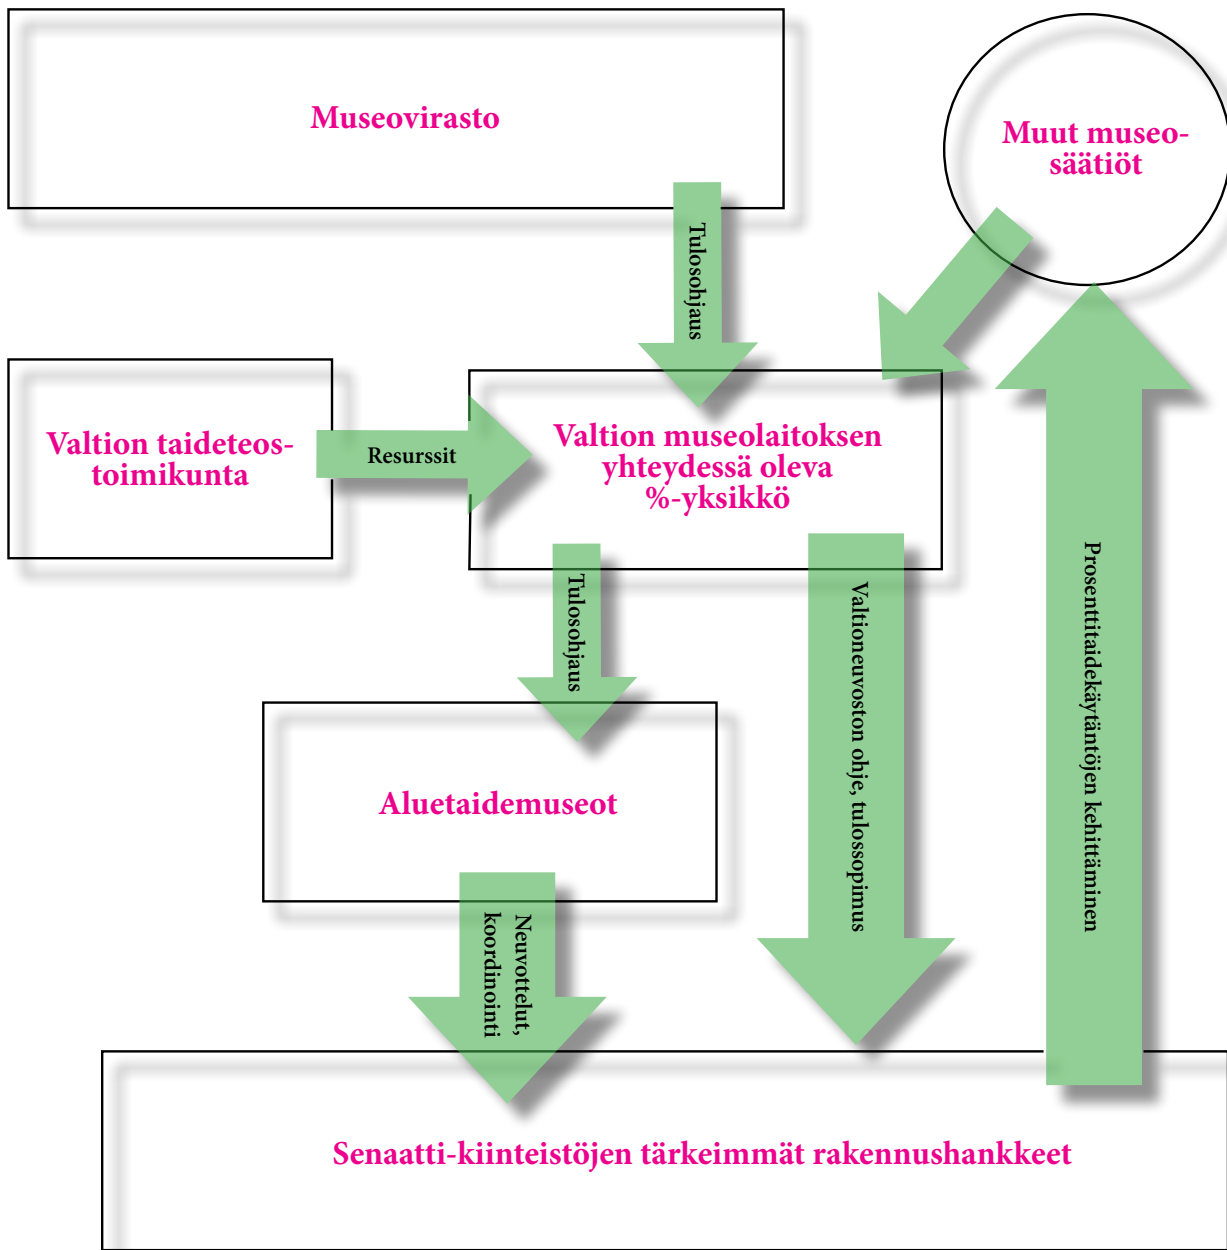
Museovirasto

Muut museosäätiöt

Tulosohjaus

Valtion taideteostoimikunta

Resurssit

Valtion museolaitoksen yhteydessä oleva %-yksikkö

Tulosohjaus

Valtioneuvoston ohje, tulossopimus

Prosenttitaidekäytäntöjen kehittäminen

Aluetaidemuseot

Neuvottelut, koordinointi

Senaatti-kiinteistöjen tärkeimmät rakennushankkeet